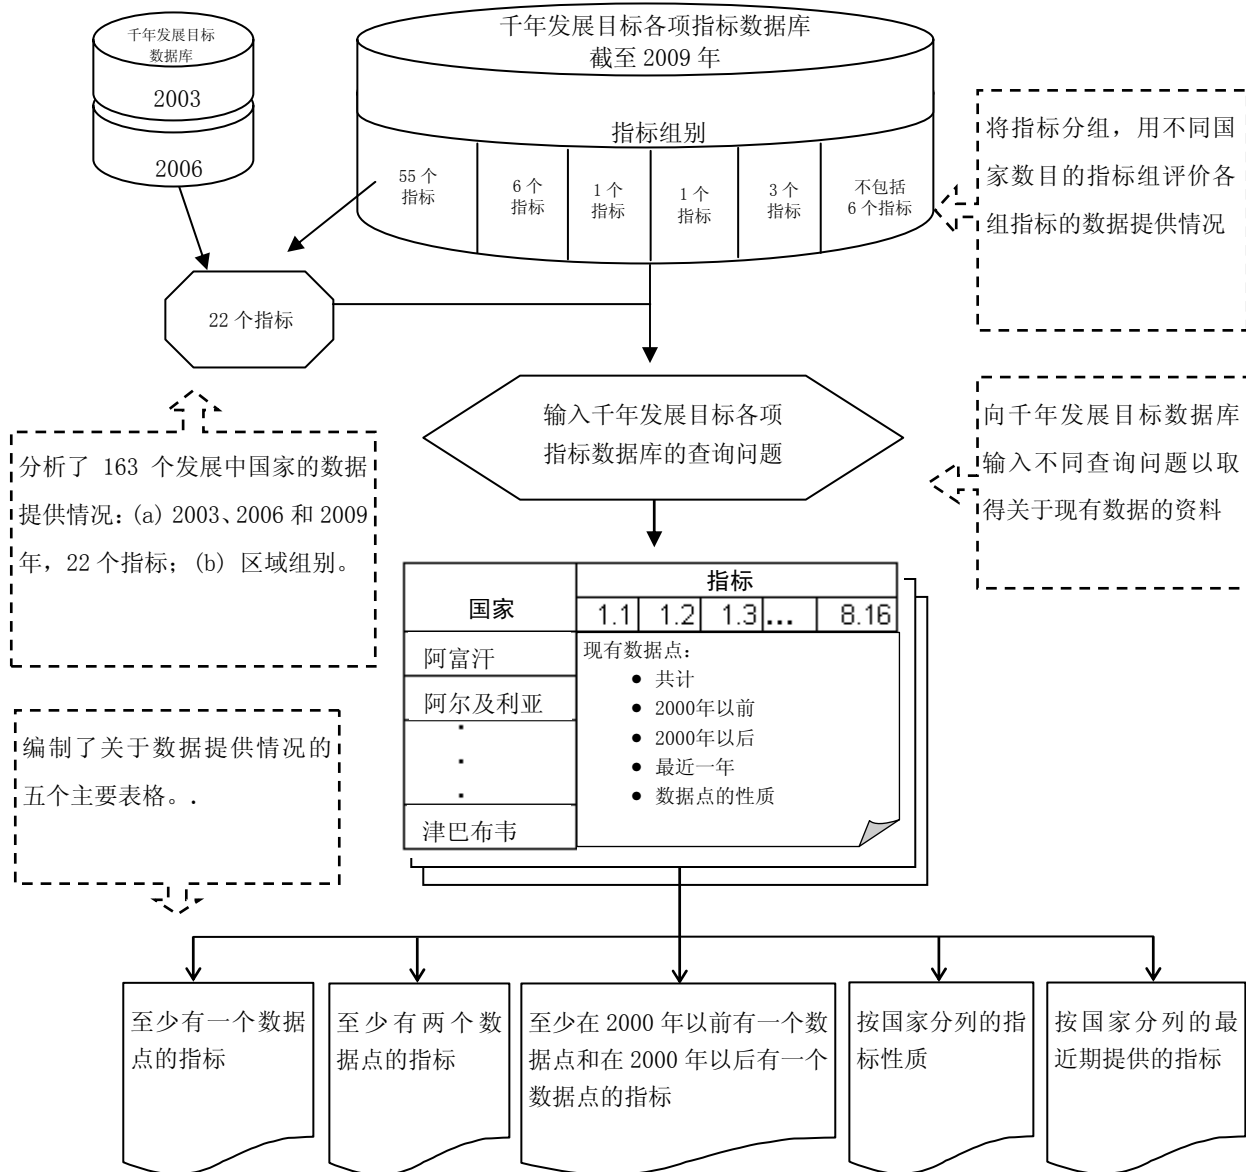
千年发展目标数据库

2003

2006

千年发展目标各项指标数据库
截至 2009 年

指标组别

55 个指标

6 个指标

1 个指标

1 个指标

3 个指标

不包括 6 个指标

将指标分组，用不同国家数目的指标组评价各组指标的数据提供情况

22 个指标

输入千年发展目标各项指标数据库的查询问题

向千年发展目标数据库输入不同查询问题以取得关于现有数据的资料

分析了 163 个发展中国家的数据提供情况：(a) 2003、2006 和 2009 年，22 个指标；(b) 区域组别。

| 国家 | 指标 |
|---|---|
| | 1.1 1.2 1.3... 8.16 |
| 阿富汗 | 现有数据点： |
| 阿尔及利亚 | • 共计 |
| . | • 2000年以前 |
| . | • 2000年以后 |
| . | • 最近一年 |
| 津巴布韦 | • 数据点的性质 |

编制了关于数据提供情况的五个主要表格。.

至少有一个数据点的指标

至少有两个数据点的指标

至少在 2000 年以前有一个数据点和在 2000 年以后有一个数据点的指标

按国家分列的指标性质

按国家分列的最近期提供的指标